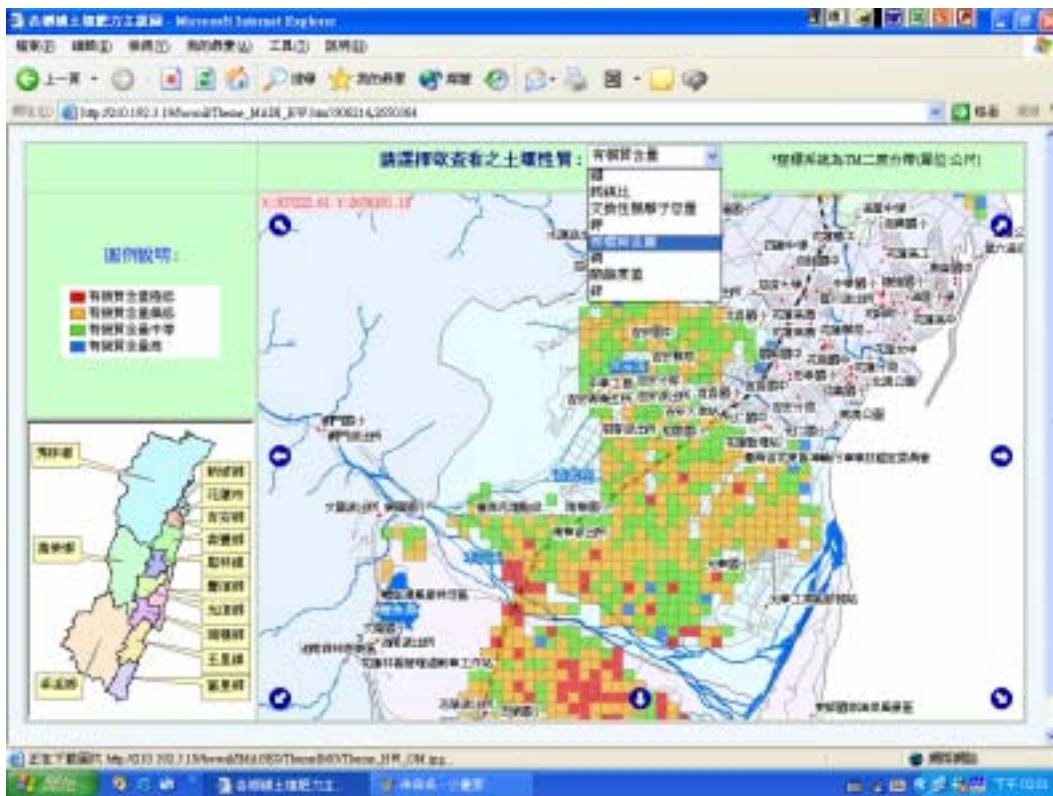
吉安鄉土壤肥力主題圖 - Microsoft Internet Explorer

檔案(F) 編輯(E) 檢視(V) 我的最愛(A) 工具(T) 說明(H)

上一頁 搜尋 我的最愛

網址(D) http://210.192.1.18/hewai/Theme_MAIN_HW.htm?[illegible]

請選擇欲查看之土壤性質： 有機質含量

*座標系統為TM二度分帶(單位:公尺)

鐵
碳氮比
交換性鹽基子容量
鉀
有機質含量
磷
酸鹼度值
鋅

X:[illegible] Y:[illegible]

圖例說明：

有機質含量極低
有機質含量偏低
有機質含量中等
有機質含量高

秀林鄉
新城鄉
花蓮市
吉安鄉
壽豐鄉
鳳林鎮
萬榮鄉
光復鄉
豐濱鄉
瑞穗鄉
玉里鎮
卓溪鄉
富里鄉

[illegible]

正在下載圖片 http://210.192.1.18/hewai/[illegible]

網際網路

開始

吉安鄉土壤肥力主...

下午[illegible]